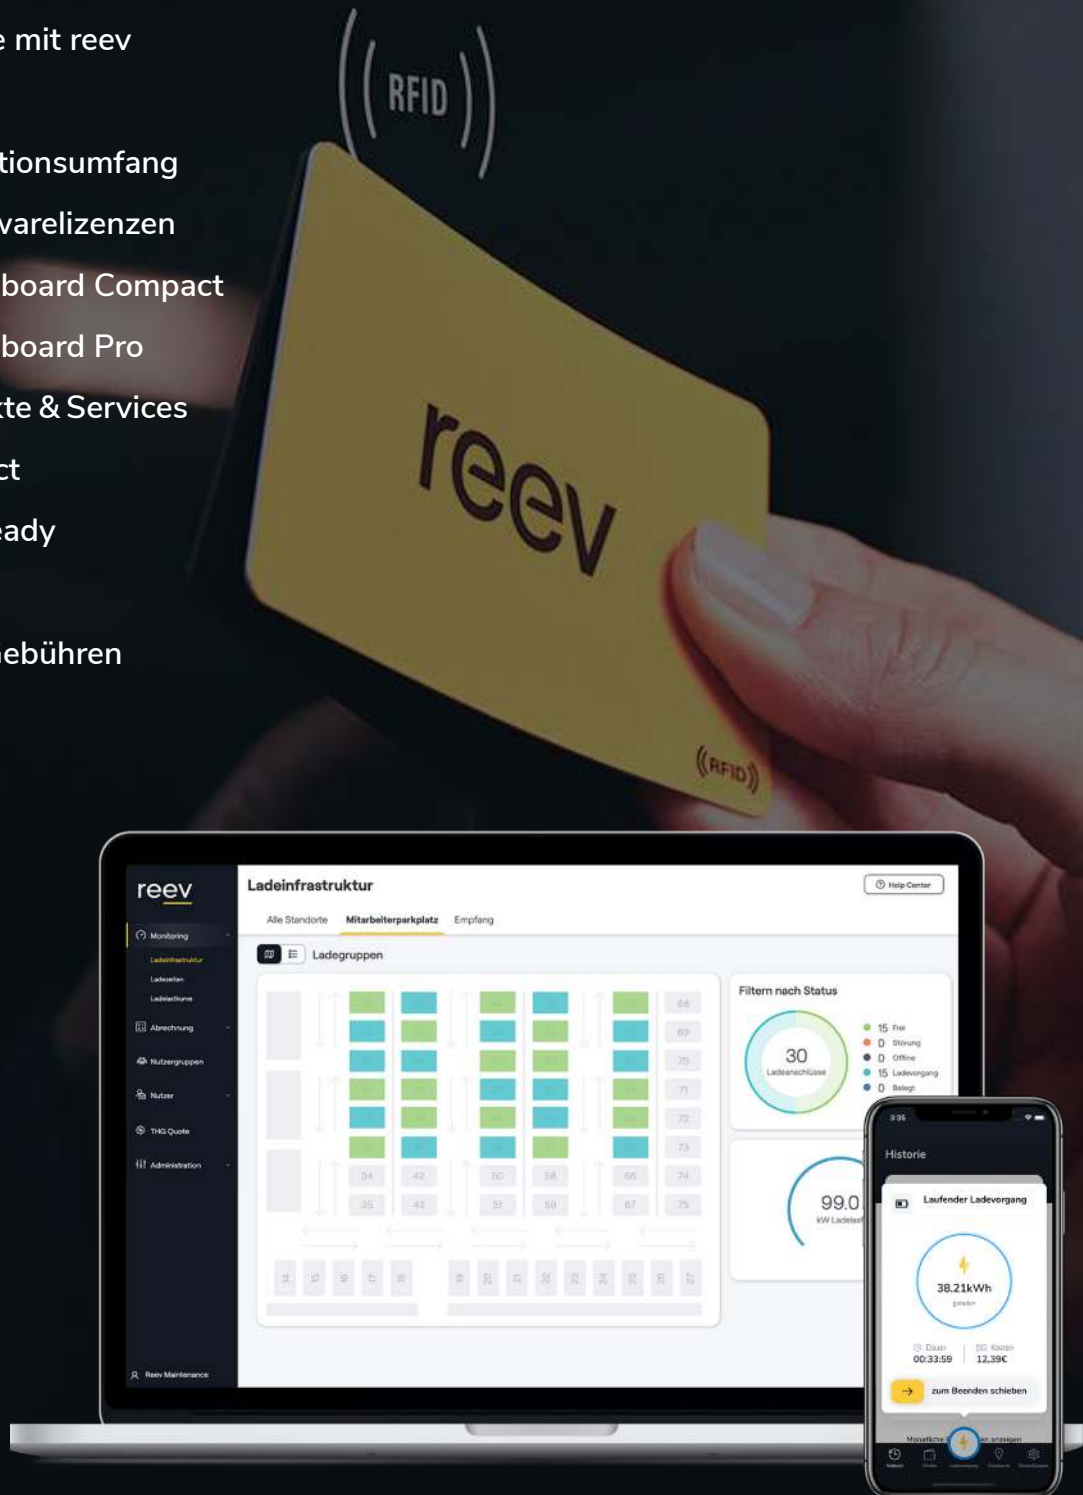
e mit reev

tionsumfang
varelizenzen
board Compact
board Pro
kte & Services
ct
eady

ebühren

RFID

reev

RFID

reev
Monitoring
Ladeinfrastruktur
Ladezeiten
Ladelastkurve
Abrechnung
Nutzergruppen
Nutzer
THG Quote
Administration
Reev Maintenance

Ladeinfrastruktur
Help Center
Alle Standorte Mitarbeiterparkplatz Empfang
Ladegruppen

68 69 70 71 72 73
34 42 50 58 66 74
35 43 51 59 67 75

Filtern nach Status
30
Ladeanschlüsse
15 Frei
0 Störung
0 Offline
15 Ladevorgang
0 Belegt

99.0
kW Ladelast

3:35
Historie
Laufender Ladevorgang
38.21kWh
geladen
Dauer 00:33:59
Kosten 12,39€
zum Beenden schieben